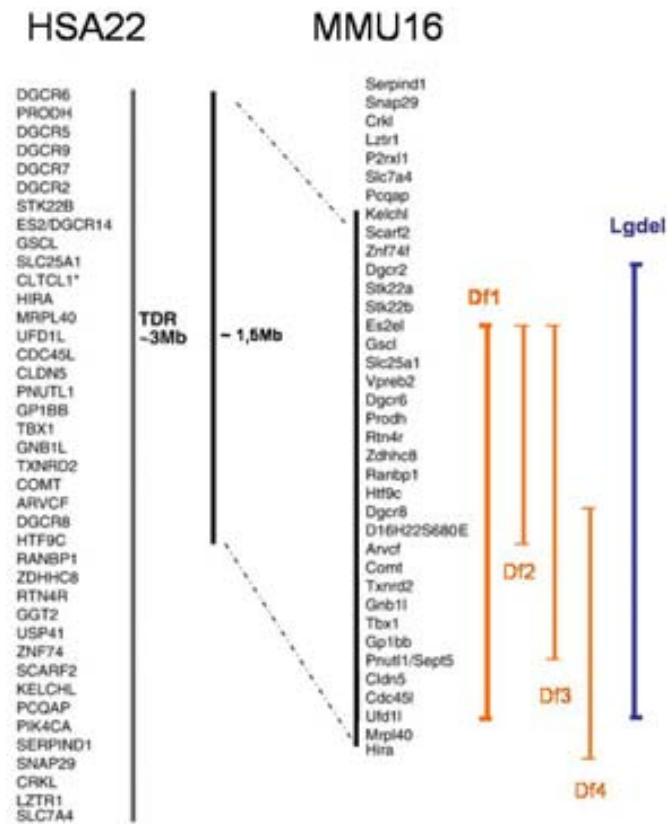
HSA22

MMU16

DGCR6
PRODH
DGCR5
DGCR9
DGCR7
DGCR2
STK22B
ES2/DGCR14
GSCL
SLC25A1
CLTCL1*
HIRA
MRPL40
UFD1L
CDC45L
CLDN5
PNUTL1
GP1BB
TBX1
GNB1L
TXNRD2
COMT
ARVCF
DGCR8
HTF9C
RANBP1
ZDHHC8
RTN4R
GGT2
USP41
ZNF74
SCARF2
KELCHL
PCQAP
PIK4CA
SERPIND1
SNAP29
CRKL
LZTR1
SLC7A4

TDR ~3Mb

~ 1,5Mb

Serpind1
Snap29
Crkl
Lztr1
P2rxl1
Slc7a4
Pcqap
Kelchl
Scarf2
Znf74f
Dgcr2
Stk22a
Stk22b
Es2el
Gscl
Slc25a1
Vpreb2
Dgcr6
Prodh
Rtn4r
Zdhhc8
Ranbp1
Htf9c
Dgcr8
D16H22S680E
Arvcf
Comt
Txnrd2
Gnb1l
Tbx1
Gp1bb
Pnutl1/Sept5
Cldn5
Cdc45l
Ufd1l
Mrpl40
Hira

Df1

Df2

Df3

Df4

Lgdel